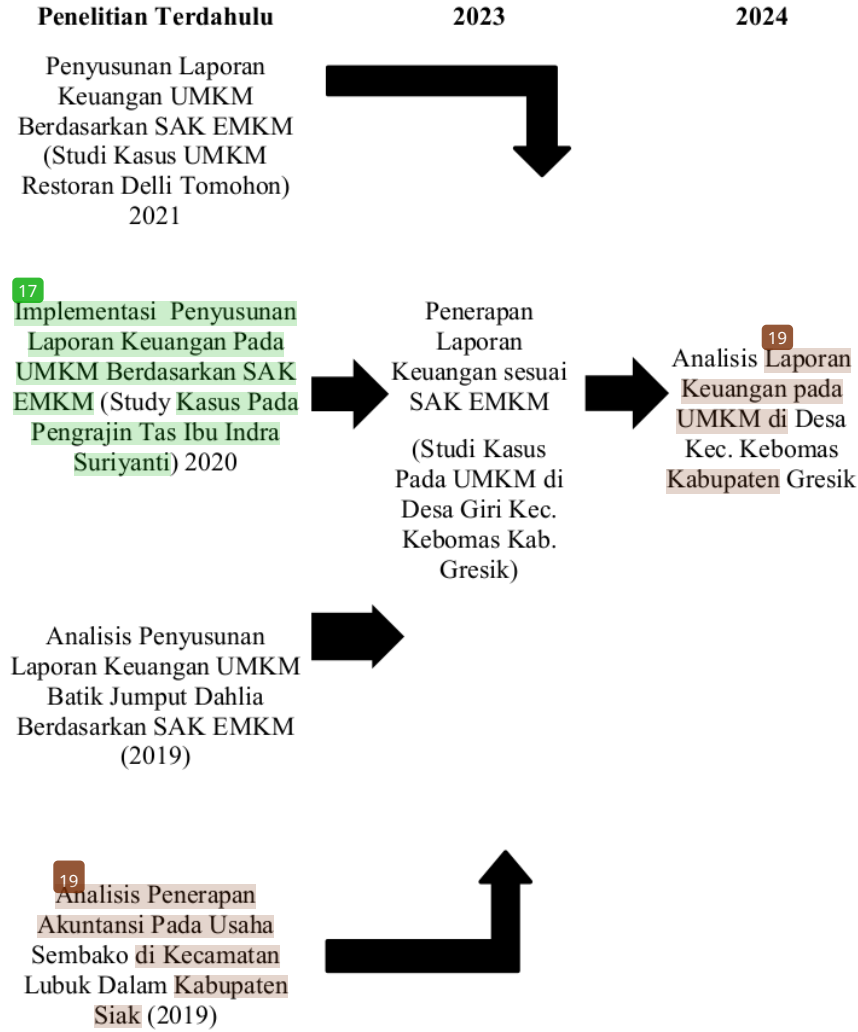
Penelitian Terdahulu

2023

2024

Penyusunan Laporan Keuangan UMKM Berdasarkan SAK EMKM (Studi Kasus UMKM Restoran Delli Tomohon) 2021

17

Implementasi Penyusunan Laporan Keuangan Pada UMKM Berdasarkan SAK EMKM (Study Kasus Pada Pengrajin Tas Ibu Indra Suriyanti) 2020

Penerapan Laporan Keuangan sesuai SAK EMKM

(Studi Kasus Pada UMKM di Desa Giri Kec. Kebomas Kab. Gresik)

19

Analisis Laporan Keuangan pada UMKM di Desa Kec. Kebomas Kabupaten Gresik

Analisis Penyusunan Laporan Keuangan UMKM Batik Jumput Dahlia Berdasarkan SAK EMKM (2019)

19

Analisis Penerapan Akuntansi Pada Usaha Sembako di Kecamatan Lubuk Dalam Kabupaten Siak (2019)